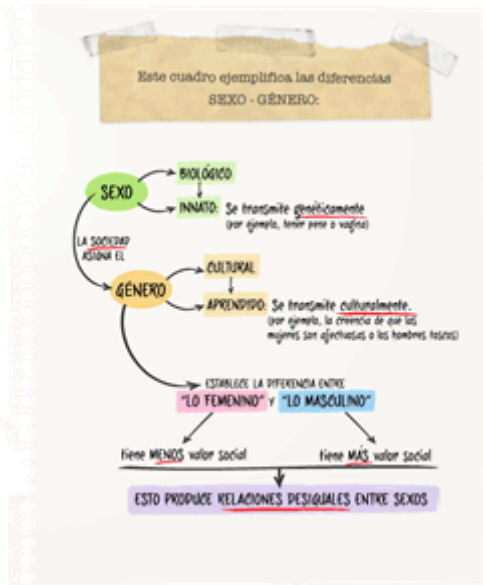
Este cuadro ejemplifica las diferencias
SEXO - GÉNERO:

SEXO

BIOLÓGICO

INNATO: Se transmite genéticamente
(por ejemplo, tener pene o vagina)

LA SOCIEDAD ASIGNA EL

GÉNERO

CULTURAL

APRENDIDO: Se transmite culturalmente.
(por ejemplo, la creencia de que las mujeres son afectuosas o los hombres toscos)

ESTABLECE LA DIFERENCIA ENTRE
"LO FEMENINO" y "LO MASCULINO"

tiene MENOS valor social

tiene MÁS valor social

ESTO PRODUCE RELACIONES DESIGUALES ENTRE SEXOS